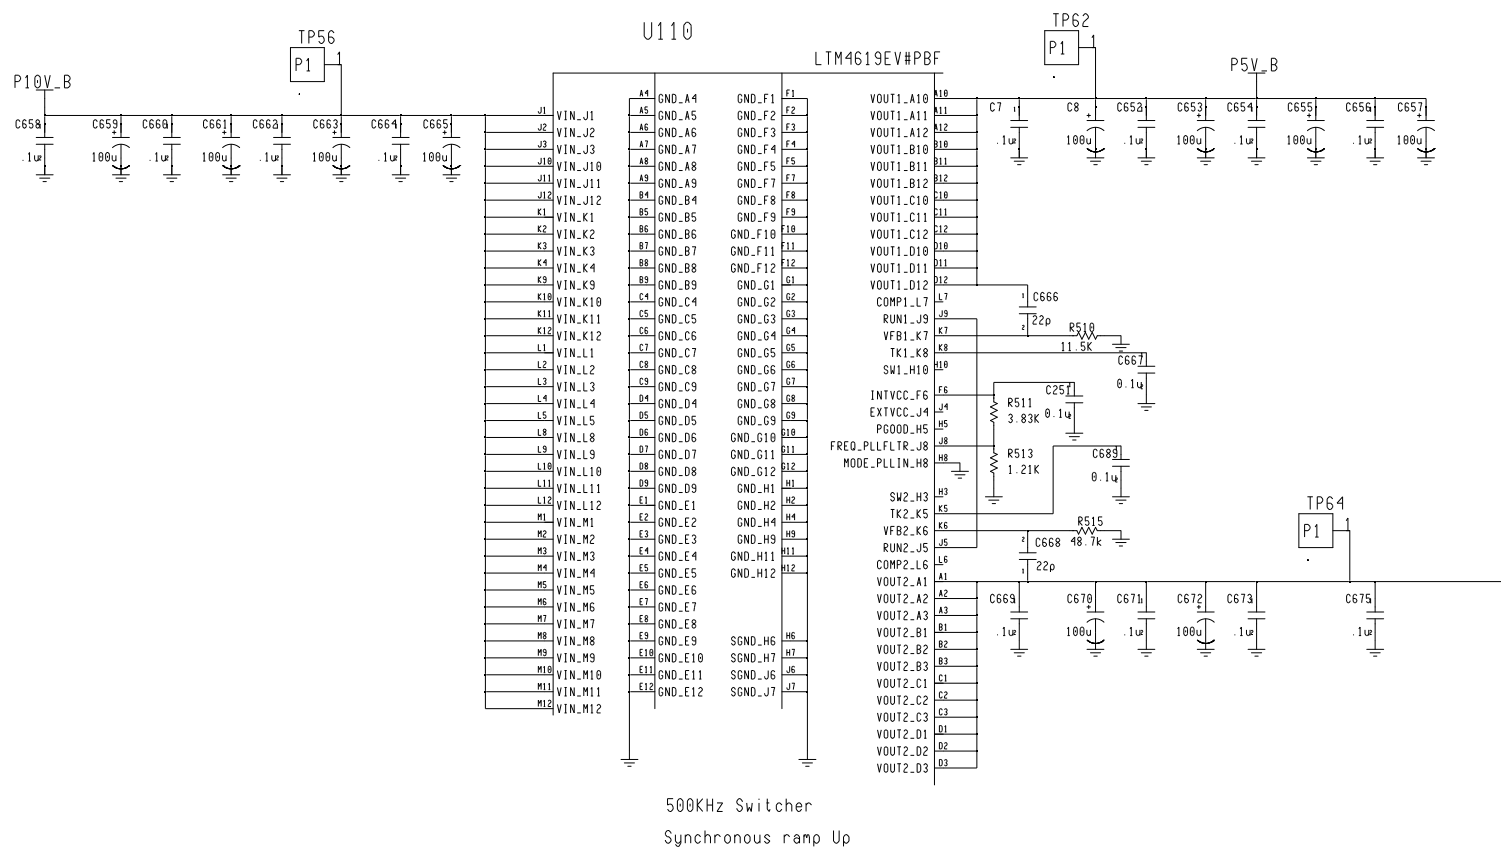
U110

LTM4619EV#PBF

TP56
P1
1

P10V_B

C658 .1uF
C659 100u
C660 .1uF
C661 100u
C662 .1uF
C663 100u
C664 .1uF
C665 100u

J1 VIN_J1
J2 VIN_J2
J3 VIN_J3
J10 VIN_J10
J11 VIN_J11
J12 VIN_J12
K1 VIN_K1
K2 VIN_K2
K3 VIN_K3
K4 VIN_K4
K9 VIN_K9
K10 VIN_K10
K11 VIN_K11
K12 VIN_K12
L1 VIN_L1
L2 VIN_L2
L3 VIN_L3
L4 VIN_L4
L5 VIN_L5
L8 VIN_L8
L9 VIN_L9
L10 VIN_L10
L11 VIN_L11
L12 VIN_L12
M1 VIN_M1
M2 VIN_M2
M3 VIN_M3
M4 VIN_M4
M5 VIN_M5
M6 VIN_M6
M7 VIN_M7
M8 VIN_M8
M9 VIN_M9
M10 VIN_M10
M11 VIN_M11
M12 VIN_M12

A4 GND_A4
A5 GND_A5
A6 GND_A6
A7 GND_A7
A8 GND_A8
A9 GND_A9
B4 GND_B4
B5 GND_B5
B6 GND_B6
B7 GND_B7
B8 GND_B8
B9 GND_B9
C4 GND_C4
C5 GND_C5
C6 GND_C6
C7 GND_C7
C8 GND_C8
C9 GND_C9
D4 GND_D4
D5 GND_D5
D6 GND_D6
D7 GND_D7
D8 GND_D8
D9 GND_D9
E1 GND_E1
E2 GND_E2
E3 GND_E3
E4 GND_E4
E5 GND_E5
E6 GND_E6
E7 GND_E7
E8 GND_E8
E9 GND_E9
E10 GND_E10
E11 GND_E11
E12 GND_E12

GND_F1 F1
GND_F2 F2
GND_F3 F3
GND_F4 F4
GND_F5 F5
GND_F7 F7
GND_F8 F8
GND_F9 F9
GND_F10 F10
GND_F11 F11
GND_F12 F12
GND_G1 G1
GND_G2 G2
GND_G3 G3
GND_G4 G4
GND_G5 G5
GND_G6 G6
GND_G7 G7
GND_G8 G8
GND_G9 G9
GND_G10 G10
GND_G11 G11
GND_G12 G12
GND_H1 H1
GND_H2 H2
GND_H4 H4
GND_H9 H9
GND_H11 H11
GND_H12 H12
SGND_H6 H6
SGND_H7 H7
SGND_J6 J6
SGND_J7 J7

VOUT1_A10 A10
VOUT1_A11 A11
VOUT1_A12 A12
VOUT1_B10 B10
VOUT1_B11 B11
VOUT1_B12 B12
VOUT1_C10 C10
VOUT1_C11 C11
VOUT1_C12 C12
VOUT1_D10 D10
VOUT1_D11 D11
VOUT1_D12 D12
COMP1_L7 L7
RUN1_J9 J9
VFB1_K7 K7
TK1_K8 K8
SW1_H10 H10
INTVCC_F6 F6
EXTVCC_J4 J4
PGOOD_H5 H5
FREQ_PLLFLTR_J8 J8
MODE_PLLIN_H8 H8
SW2_H3 H3
TK2_K5 K5
VFB2_K6 K6
RUN2_J5 J5
COMP2_L6 L6
VOUT2_A1 A1
VOUT2_A2 A2
VOUT2_A3 A3
VOUT2_B1 B1
VOUT2_B2 B2
VOUT2_B3 B3
VOUT2_C1 C1
VOUT2_C2 C2
VOUT2_C3 C3
VOUT2_D1 D1
VOUT2_D2 D2
VOUT2_D3 D3

TP62
P1
1

P5V_B

C7 .1uF
C8 100u
C652 .1uF
C653 100u
C654 .1uF
C655 100u
C656 .1uF
C657 100u

C666 22p
R510 11.5K
C667 0.1uF
C251 0.1uF
R511 3.83K
R513 1.21K
C689 0.1uF
R515 48.7k
C668 22p

TP64
P1
1

C669 .1uF
C670 100u
C671 .1uF
C672 100u
C673 .1uF
C675 .1uF

500KHz Switcher

Synchronous ramp Up